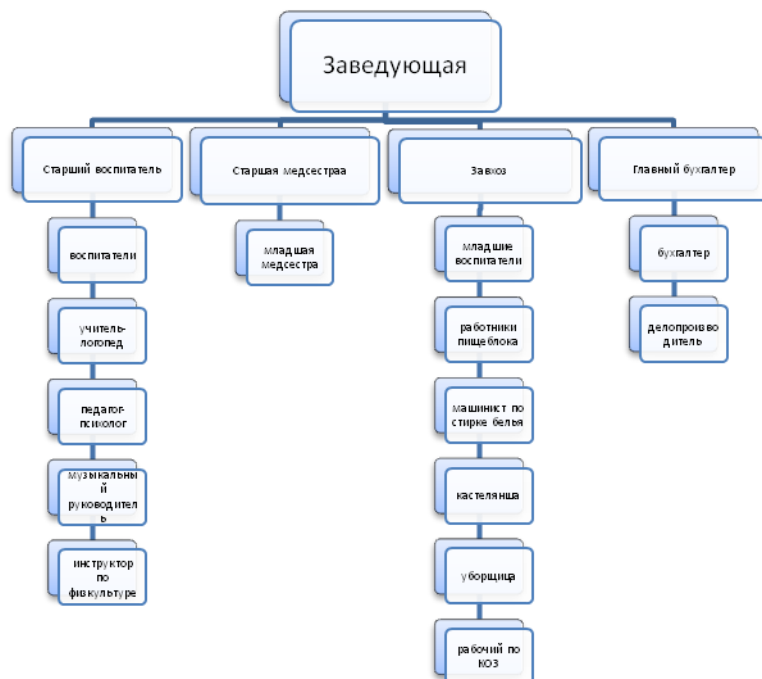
Заведующая

Старший воспитатель

воспитатели

учитель-логопед

педагог-психолог

музыкальный руководитель

инструктор по физкультуре

Старшая медсестраа

младшая медсестра

Завхоз

младшие воспитатели

работники пищеблока

машинист по стирке белья

кастелянша

уборщица

рабочий по КОЗ

Главный бухгалтер

бухгалтер

делопроизводитель